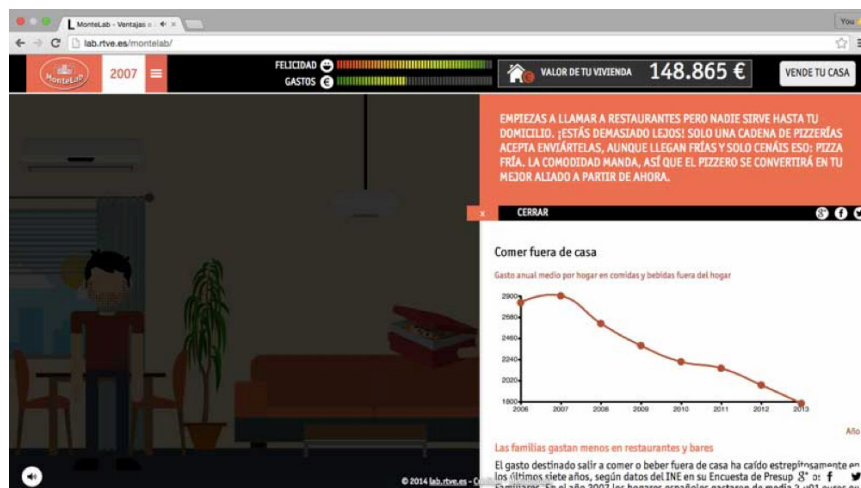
MonteLab - Ventajas ×

You

lab.rtve.es/montelab/

MonteLab 2007

FELICIDAD
GASTOS

VALOR DE TU VIVIENDA 148.865 €

VENDE TU CASA

EMPIEZAS A LLAMAR A RESTAURANTES PERO NADIE SIRVE HASTA TU DOMICILIO. ¡ESTÁS DEMASIADO LEJOS! SOLO UNA CADENA DE PIZZERÍAS ACEPTA ENVIÁRTELAS, AUNQUE LLEGAN FRÍAS Y SOLO CENÁIS ESO: PIZZA FRÍA. LA COMODIDAD MANDA, ASÍ QUE EL PIZZERO SE CONVERTIRÁ EN TU MEJOR ALIADO A PARTIR DE AHORA.

×

CERRAR

Comer fuera de casa

Gasto anual medio por hogar en comidas y bebidas fuera del hogar

2900
2680
2460
2240
2020
1800

2006 2007 2008 2009 2010 2011 2012 2013

Año

Las familias gastan menos en restaurantes y bares

El gasto destinado salir a comer o beber fuera de casa ha caído estrepitosamente en los últimos siete años, según datos del INE en su Encuesta de Presup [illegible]

© 2014 lab.rtve.es